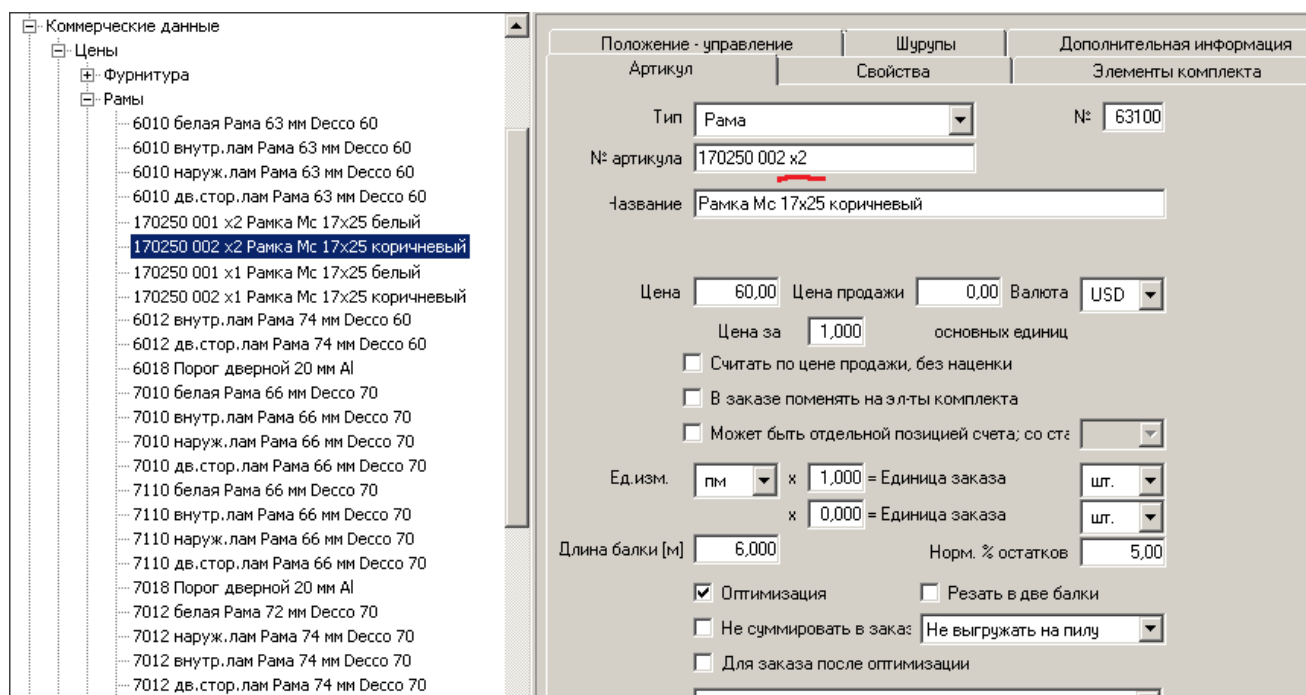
Коммерческие данные
Цены
Фурнитура
Рамы
6010 белая Рама 63 мм Decco 60
6010 внутр.лам Рама 63 мм Decco 60
6010 наруж.лам Рама 63 мм Decco 60
6010 дв.стор.лам Рама 63 мм Decco 60
170250 001 x2 Рамка Mc 17x25 белый
170250 002 x2 Рамка Mc 17x25 коричневый
170250 001 x1 Рамка Mc 17x25 белый
170250 002 x1 Рамка Mc 17x25 коричневый
6012 внутр.лам Рама 74 мм Decco 60
6012 дв.стор.лам Рама 74 мм Decco 60
6018 Порог дверной 20 мм Al
7010 белая Рама 66 мм Decco 70
7010 внутр.лам Рама 66 мм Decco 70
7010 наруж.лам Рама 66 мм Decco 70
7010 дв.стор.лам Рама 66 мм Decco 70
7110 белая Рама 66 мм Decco 70
7110 внутр.лам Рама 66 мм Decco 70
7110 наруж.лам Рама 66 мм Decco 70
7110 дв.стор.лам Рама 66 мм Decco 70
7018 Порог дверной 20 мм Al
7012 белая Рама 72 мм Decco 70
7012 наруж.лам Рама 74 мм Decco 70
7012 внутр.лам Рама 74 мм Decco 70
7012 дв.стор.лам Рама 74 мм Decco 70

Положение - управление | Шурупы | Дополнительная информация
Артикул | Свойства | Элементы комплекта

Тип Рама
№ 63100
№ артикула 170250 002 x2
Название Рамка Mc 17x25 коричневый

Цена 60,00 Цена продажи 0,00 Валюта USD
Цена за 1,000 основных единиц
Считать по цене продажи, без наценки
В заказе поменять на эл-ты комплекта
Может быть отдельной позицией счета; со ста

Ед.изм. пм x 1,000 = Единица заказа шт.
x 0,000 = Единица заказа шт.
Длина балки [м] 6,000 Норм. % остатков 5,00
Оптимизация
Резать в две балки
Не суммировать в заказ
Не выгружать на пилу
Для заказа после оптимизации